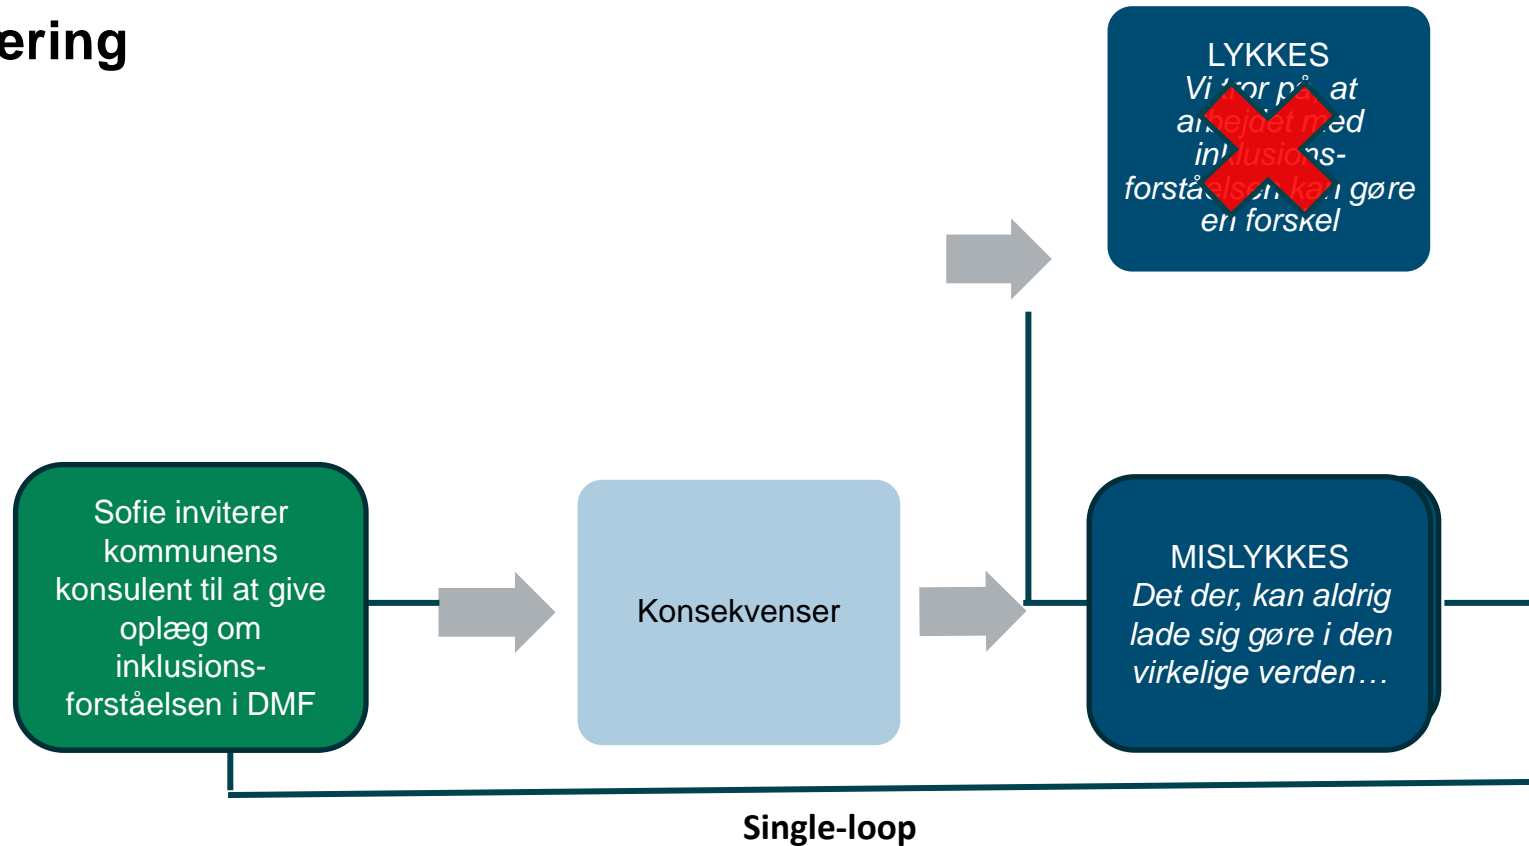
ering

LYKKES
Vi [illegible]or p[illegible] at a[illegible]bejdet med in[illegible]lusions-forstå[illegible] ka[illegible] gøre en forskel

Sofie inviterer kommunens konsulent til at give oplæg om inklusions-forståelsen i DMF

Konsekvenser

MISLYKKES
Det der, kan aldrig lade sig gøre i den virkelige verden…

Single-loop